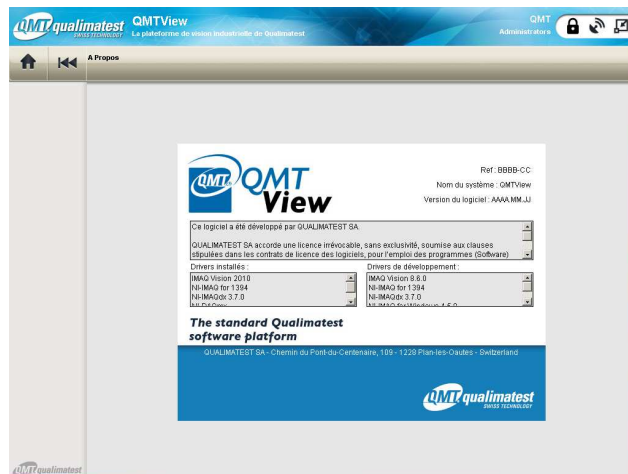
QMT qualimatest SWISS TECHNOLOGY QMTView La plateforme de vision industrielle de Qualimatest

QMT Administrateur

A Propos

QMT View

Ref : BBBB-CC

Nom du système : QMTView

Version du logiciel : AAAA.MM.JJ

Ce logiciel a été développé par QUALIMATEST SA.

QUALIMATEST SA accorde une licence irrévocable, sans exclusivité, soumise aux clauses stipulées dans les contrats de licence des logiciels, pour l'emploi des programmes (Software)

Drivers installés :

IMAQ Vision 2010
NI-IMAQ for 1394
NI-IMAQdx 3.7.0
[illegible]

Drivers de développement :

IMAQ Vision 8.6.0
NI-IMAQ for 1394
NI-IMAQdx 3.7.0
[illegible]

The standard Qualimatest software platform

QUALIMATEST SA - Chemin du Pont-du-Centenaire, 109 - 1228 Plan-les-Ouates - Switzerland

QMT qualimatest SWISS TECHNOLOGY

QMT qualimatest